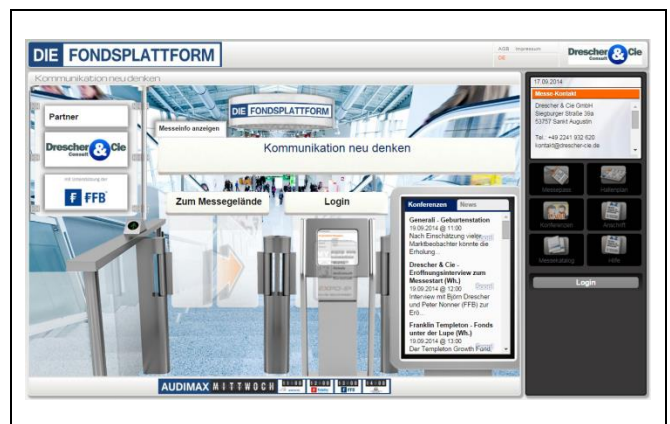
DIE FONDSPLATTFORM

AGB Impressum DE

Drescher & Cie Consult

Kommunikation neu denken

17.09.2014

Messe-Kontakt

Drescher & Cie GmbH
Siegburger Straße 39a
53757 Sankt Augustin

Tel.: +49 2241 932 620
kontakt@drescher-cie.de

Partner

Drescher & Cie Consult

mit Unterstützung der

FFB

DIE FONDSPLATTFORM

Messeinfo anzeigen

Kommunikation neu denken

Zum Messegelände

Login

Konferenzen News

Generali - Geburtsstation
19.09.2014 @ 11:00
Nach Einschätzung vieler Marktbeobachter konnte die Erholung...

Drescher & Cie - Eröffnungsinterview zum Messestart (Wh.)
19.09.2014 @ 12:00
Interview mit Björn Drescher und Peter Nonner (FFB) zur Erö...

Franklin Templeton - Fonds unter der Lupe (Wh.)
19.09.2014 @ 13:00
Der Templeton Growth Fund...

Messepass

Hallenplan

Konferenzen

Anschrift

Messekatalog

Hilfe

Login

AUDIMAX MITTWOCH